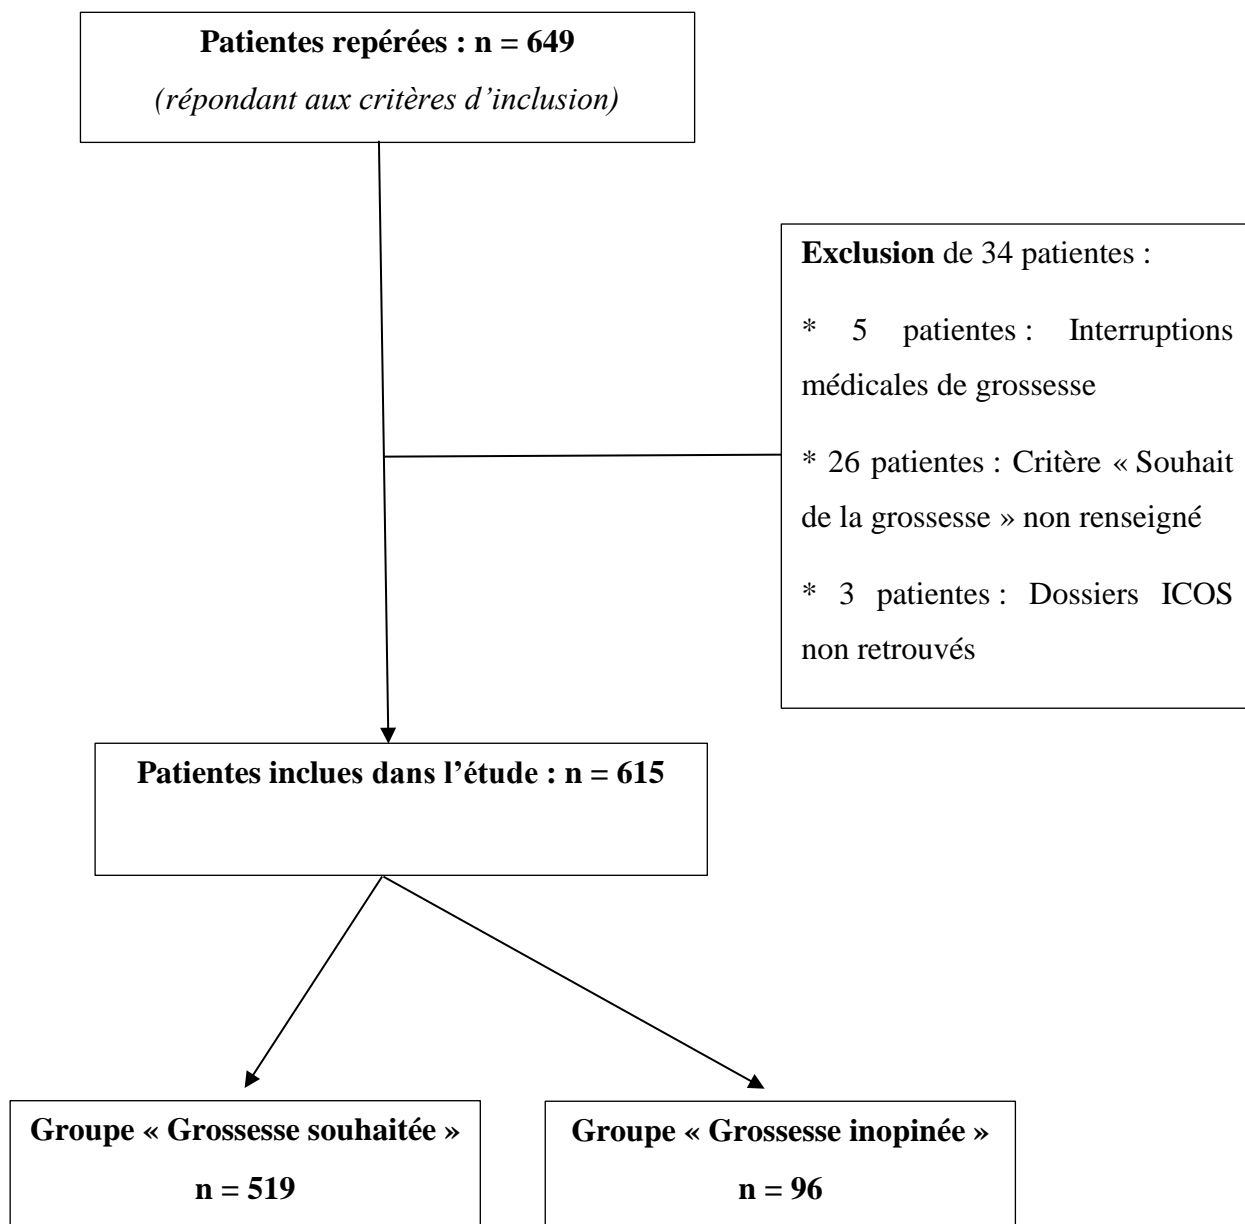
Patientes repérées : n = 649
(répondant aux critères d'inclusion)

Exclusion de 34 patientes :

* 5 patientes : Interruptions médicales de grossesse

* 26 patientes : Critère « Souhait de la grossesse » non renseigné

* 3 patientes : Dossiers ICOS non retrouvés

Patientes inclues dans l'étude : n = 615

Groupe « Grossesse souhaitée »
n = 519

Groupe « Grossesse inopinée »
n = 96